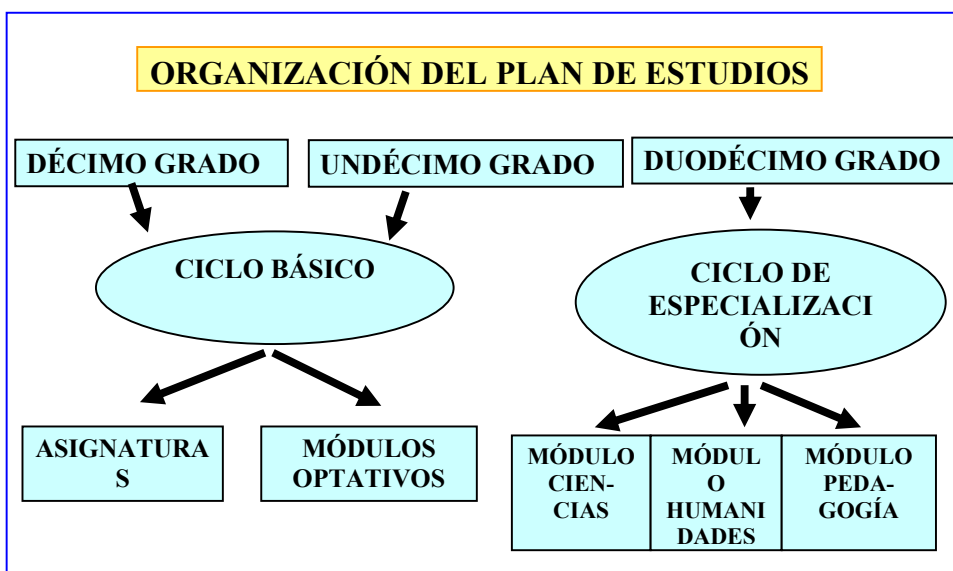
ORGANIZACIÓN DEL PLAN DE ESTUDIOS

DÉCIMO GRADO

UNDÉCIMO GRADO

DUODÉCIMO GRADO

CICLO BÁSICO

CICLO DE ESPECIALIZACI ÓN

ASIGNATURA S

MÓDULOS OPTATIVOS

MÓDULO CIEN-CIAS

MÓDUL O HUMANI DADES

MÓDULO PEDA-GOGÍA